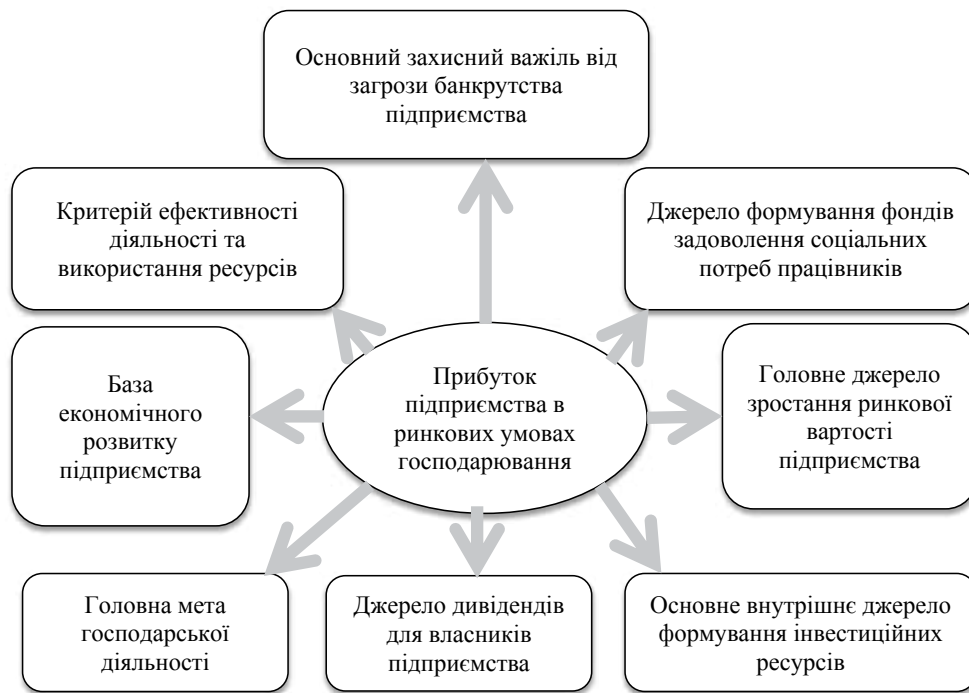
Основний захисний важіль від загрози банкрутства підприємства

Критерій ефективності діяльності та використання ресурсів

Джерело формування фондів задоволення соціальних потреб працівників

База економічного розвитку підприємства

Прибуток підприємства в ринкових умовах господарювання

Головне джерело зростання ринкової вартості підприємства

Головна мета господарської діяльності

Джерело дивідендів для власників підприємства

Основне внутрішнє джерело формування інвестиційних ресурсів